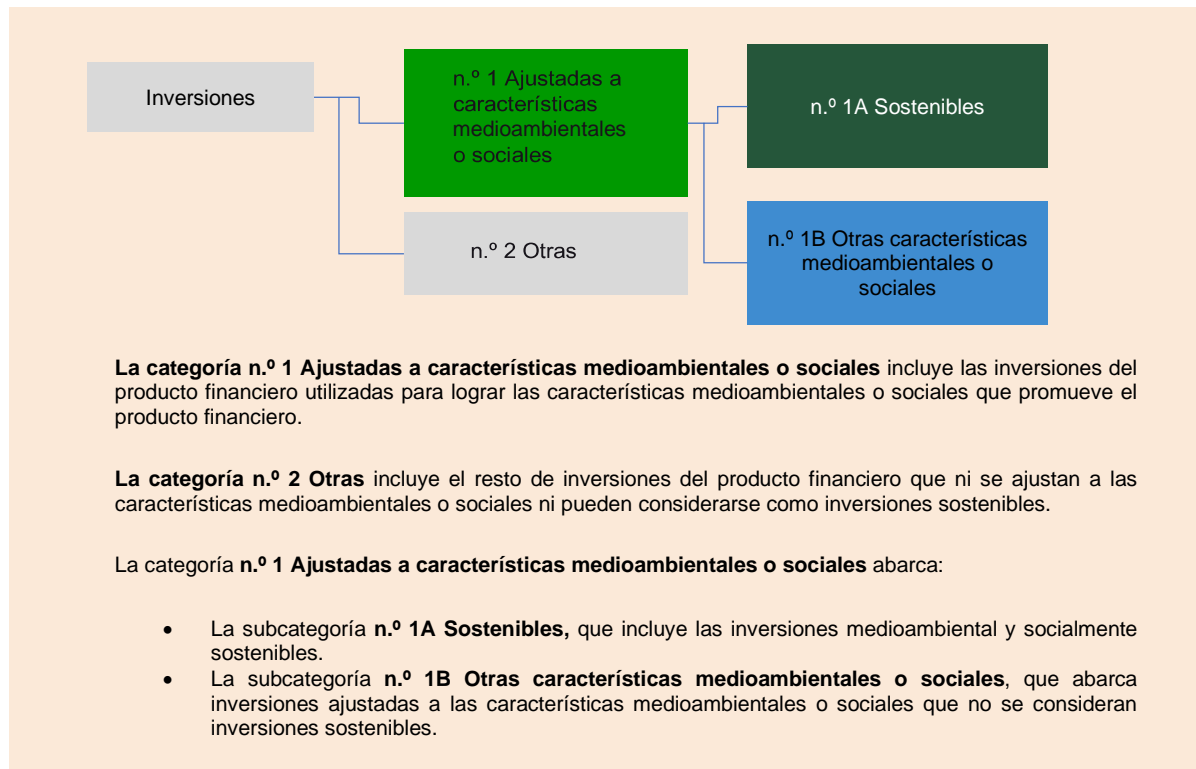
Inversiones

n.º 1 Ajustadas a características medioambientales o sociales

n.º 1A Sostenibles

n.º 2 Otras

n.º 1B Otras características medioambientales o sociales

**La categoría n.º 1 Ajustadas a características medioambientales o sociales** incluye las inversiones del producto financiero utilizadas para lograr las características medioambientales o sociales que promueve el producto financiero.

**La categoría n.º 2 Otras** incluye el resto de inversiones del producto financiero que ni se ajustan a las características medioambientales o sociales ni pueden considerarse como inversiones sostenibles.

La categoría **n.º 1 Ajustadas a características medioambientales o sociales** abarca:

- La subcategoría **n.º 1A Sostenibles,** que incluye las inversiones medioambiental y socialmente sostenibles.
- La subcategoría **n.º 1B Otras características medioambientales o sociales**, que abarca inversiones ajustadas a las características medioambientales o sociales que no se consideran inversiones sostenibles.